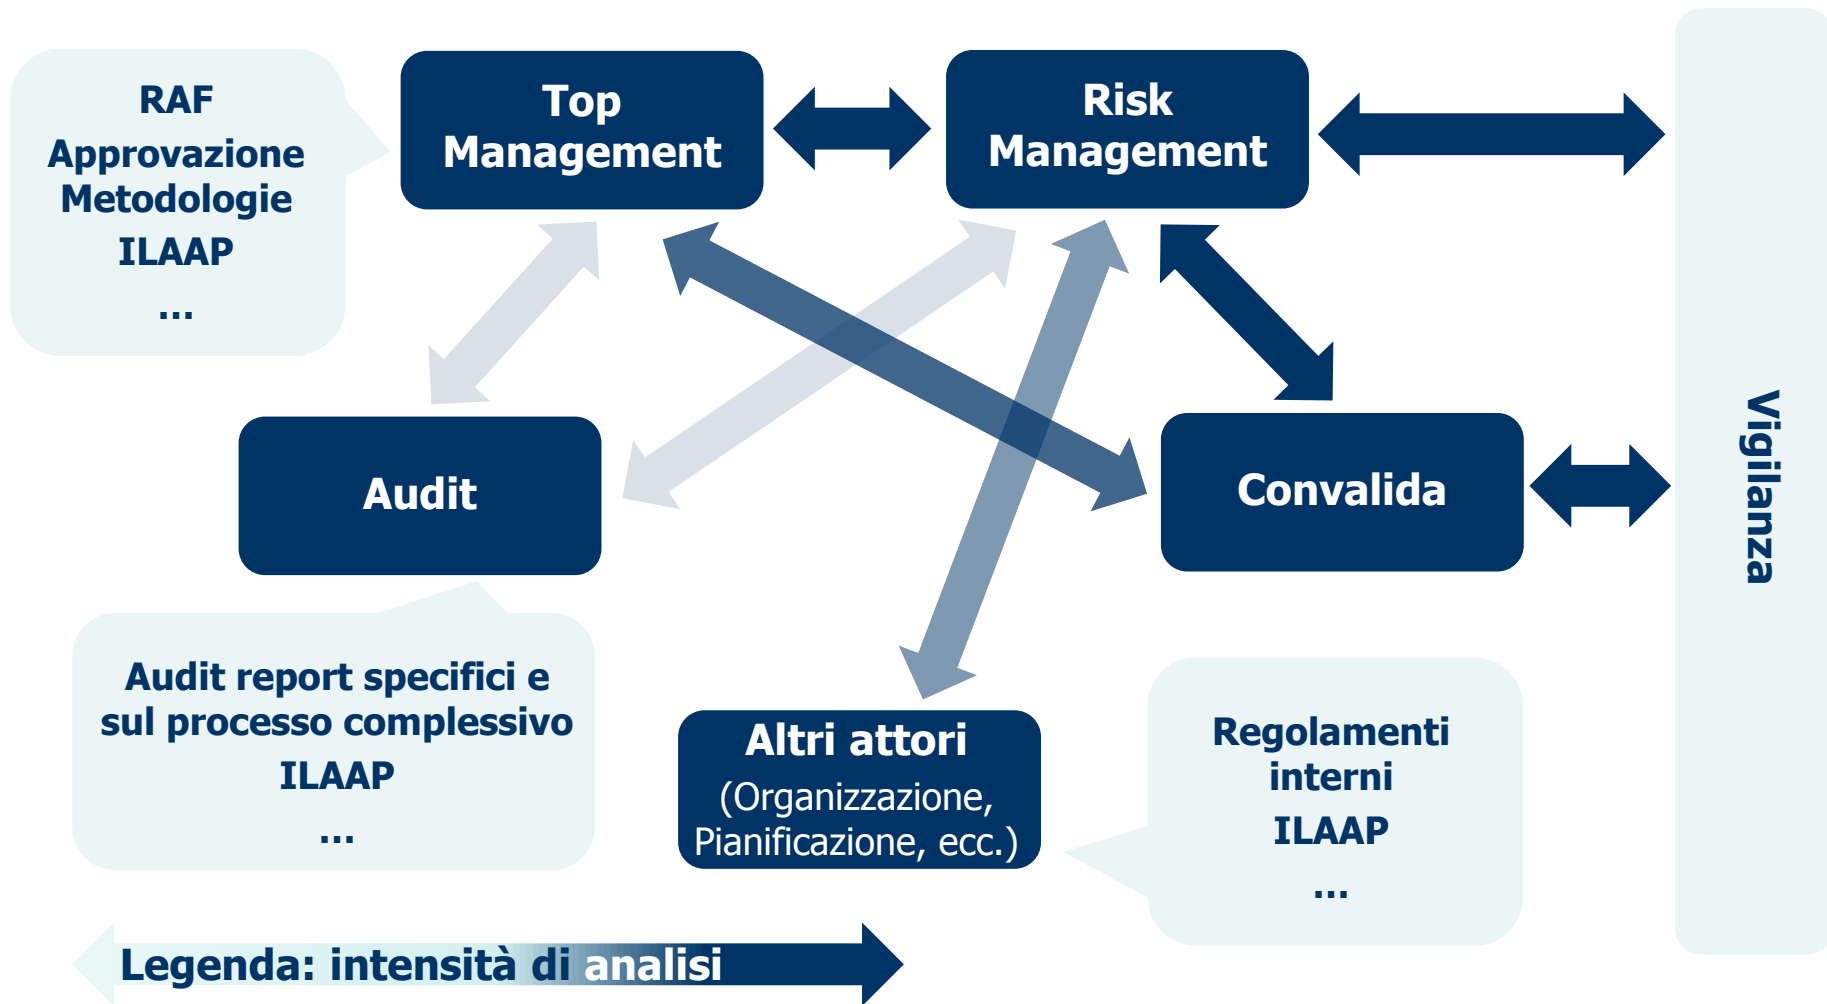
RAF
Approvazione Metodologie
ILAAP
...

Top Management

Risk Management

Vigilanza

Audit

Convalida

Audit report specifici e sul processo complessivo
ILAAP
...

Altri attori
(Organizzazione, Pianificazione, ecc.)

Regolamenti interni
ILAAP
...

Legenda: intensità di analisi